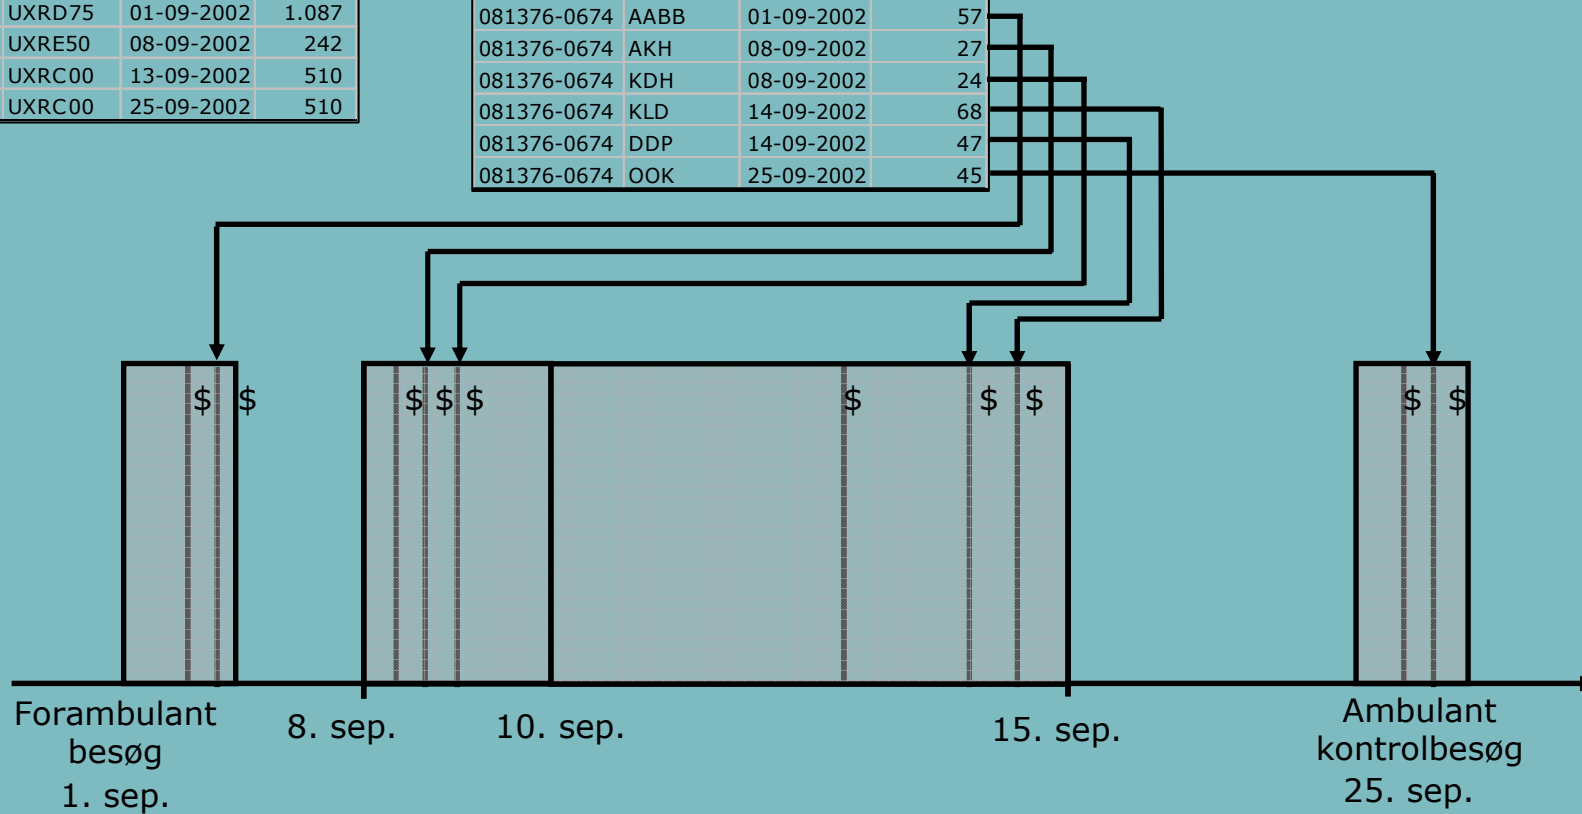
| UXRD75 | 01-09-2002 | 1.087 |
|---|---|---|
| UXRE50 | 08-09-2002 | 242 |
| UXRC00 | 13-09-2002 | 510 |
| UXRC00 | 25-09-2002 | 510 |

| 081376-0674 | AABB | 01-09-2002 | 57 |
|---|---|---|---|
| 081376-0674 | AKH | 08-09-2002 | 27 |
| 081376-0674 | KDH | 08-09-2002 | 24 |
| 081376-0674 | KLD | 14-09-2002 | 68 |
| 081376-0674 | DDP | 14-09-2002 | 47 |
| 081376-0674 | OOK | 25-09-2002 | 45 |

$ $

$ $ $

$

$ $

$ $

Forambulant besøg 1. sep.

8. sep.

10. sep.

15. sep.

Ambulant kontrolbesøg 25. sep.